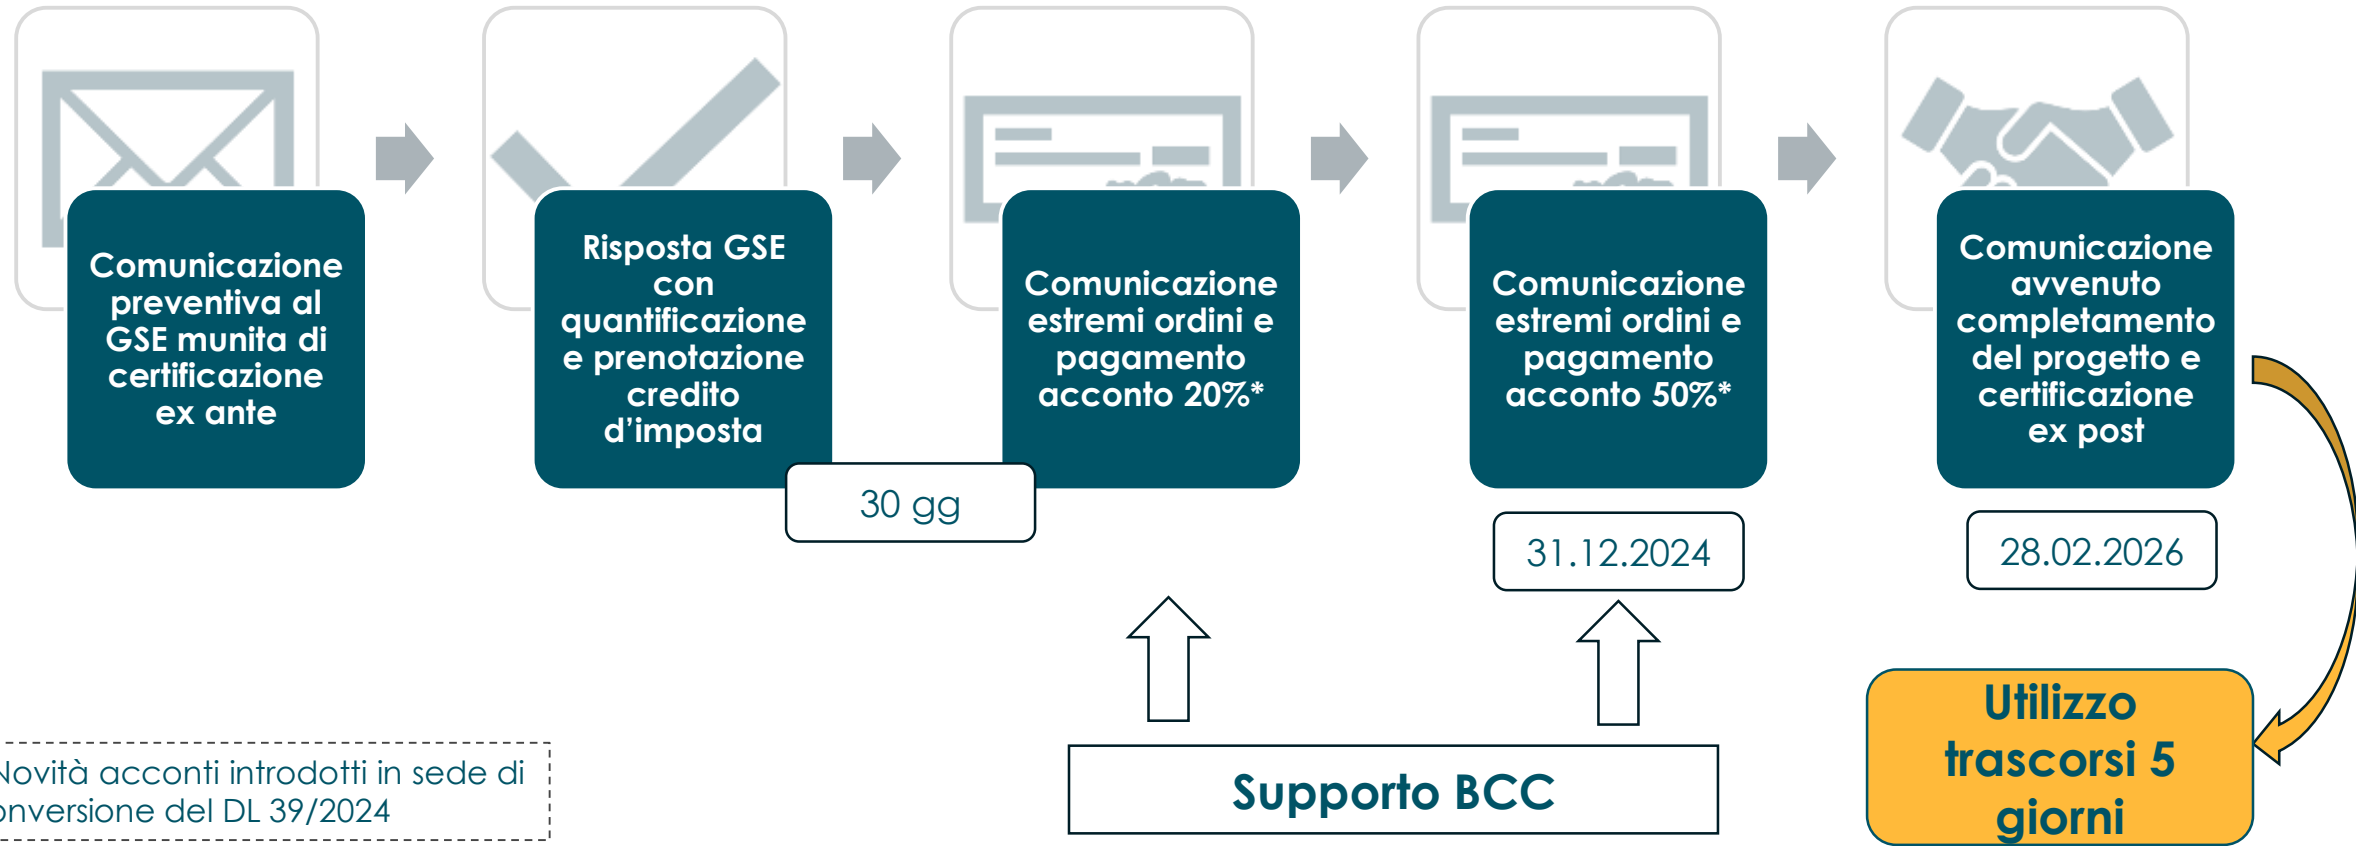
Comunicazione preventiva al GSE munita di certificazione ex ante

Risposta GSE con quantificazione e prenotazione credito d'imposta

30 gg

Comunicazione estremi ordini e pagamento acconto 20%*

Comunicazione estremi ordini e pagamento acconto 50%*

31.12.2024

Comunicazione avvenuto completamento del progetto e certificazione ex post

28.02.2026

Utilizzo trascorsi 5 giorni

Supporto BCC

Novità acconti introdotti in sede di onversione del DL 39/2024